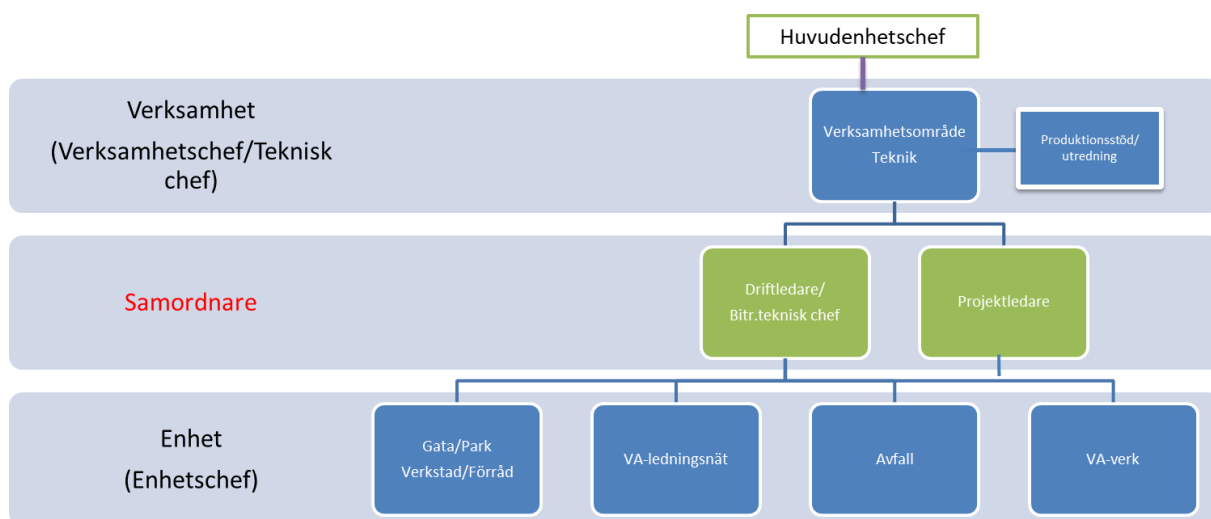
Huvudenhetschef

Verksamhet

(Verksamhetschef/Teknisk chef)

Verksamhetsområde Teknik

Produktionsstöd/ utredning

Samordnare

Driftledare/ Bitr.teknisk chef

Projektledare

Enhet

(Enhetschef)

Gata/Park Verkstad/Förråd

VA-ledningsnät

Avfall

VA-verk